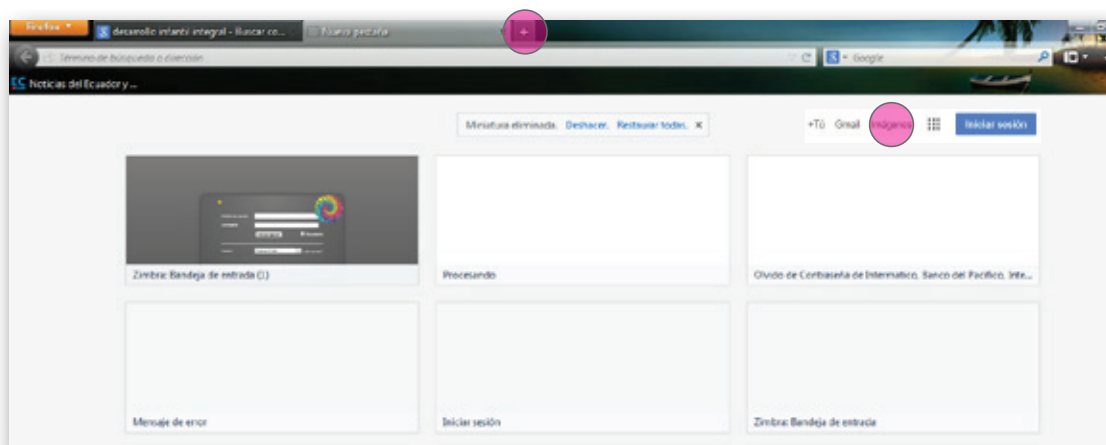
Firefox
desarrollo infantil integral - Buscar co...
Nueva pestaña
+
Término de búsqueda o dirección
Google
Noticias del Ecuador y ...
Miniatura eliminada. Deshacer. Restaurar todas. ×
+Tú Gmail Imágenes Iniciar sesión
Zimbra: Bandeja de entrada (1)
Procesando
Olvido de Contraseña de Internatico, Banco del Pacífico, Inte...
Mensaje de error
Iniciar sesión
Zimbra: Bandeja de entrada